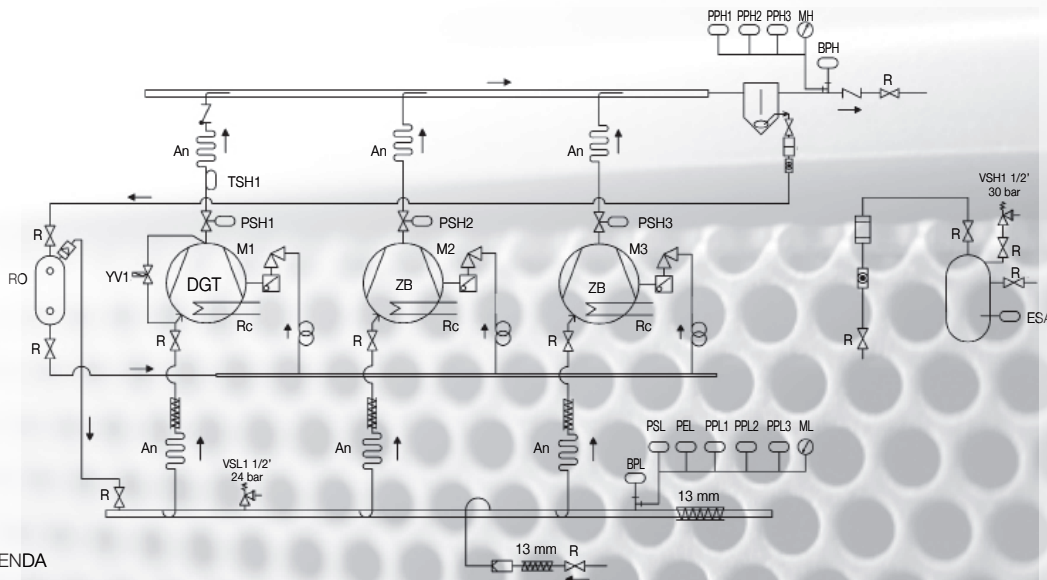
PPH1 PPH2 PPH3 MH

BPH

R

An

An

An

TSH1

VSH1 1/2'
30 bar

R

PSH1

PSH2

PSH3

R

M1

M2

M3

R

RO

YV1

DGT

ZB

ZB

R

R

Rc

Rc

Rc

ESA

R

R

R

R

R

PSL PEL PPL1 PPL2 PPL3 ML

An

An

An

BPL

VSL1 1/2'
24 bar

13 mm

R

13 mm R

ENDA